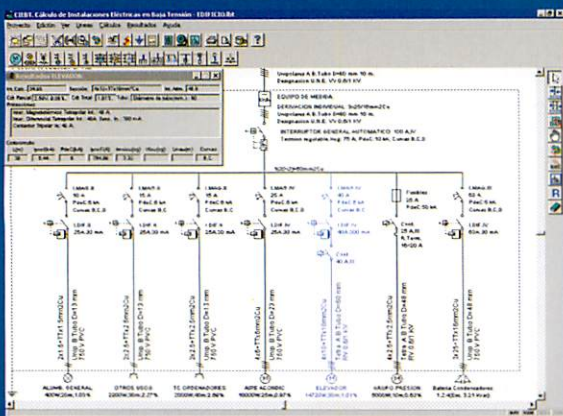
CIEBT. Cálculo de Instalaciones Eléctricas en Baja Tensión - EDIFICIO.tbt

Proyecto Edición Ver Líneas Cálculos Resultados Ayuda

Resultados ELEVADOR

Resultados

Unipolares A.B. Tubo D=60 mm 10 m.
Designación U.N.E. VV 0.6/1 KV

EQUIPO DE MEDIDA
DERIVACION INDIVIDUAL 3x25/16mm2Cu
Unipolares A.B. Tubo D=60 mm 10 m.
Designación U.N.E. VV 0.6/1 KV

INTERRUPTOR GENERAL AUTOMATICO 100 A,IV
Termico regulable, Ireg: 75 A, PdeC:10 kA, Curvas B,C,D

3x25+2x16mm2Cu

I.MAG.III 16 A PdeC:6 kA Curvas B,C,D
I.MAG.II 16 A PdeC:6 kA Curvas B,C
I.MAG.II 16 A PdeC:6 kA Curvas B,C
I.MAG.IV 25 A PdeC:6 kA Curvas B,C,D
I.MAG.IV 40 A PdeC:6 kA Curvas B,C,D
Fusibles 25 A PdeC:50 kA
I.MAG.III 50 A PdeC:6 kA Curvas B,C,D

I.DIF.IV 25A,30 mA
I.DIF.II 25A,30 mA
I.DIF.II 25A,30 mA
I.DIF.IV 25A,30 mA
I.DIF.IV 40A,300 mA
Cont. 25 A,III Ireg. 10-16 A
I.DIF.IV 63A,300 mA

Cont. 40 A,III

2x1.5+TTx1.5mm2Cu Unip. B.Tubo D=13 mm 750 V PVC
2x2.5+TTx2.5mm2Cu Unip. B.Tubo D=13 mm 750 V PVC
2x2.5+TTx2.5mm2Cu Unip. B.Tubo D=13 mm 750 V PVC
4x6+TTx6mm2Cu Unip. B.Tubo D=23 mm 750 V PVC
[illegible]
4x2.5+TTx2.5mm2Cu Unip. B.Tubo D=48 mm RV 0.6/1 KV
3x35+TTx16mm2Cu Unip. B.Tubo D=48 mm 750 V PVC

ALUMB. GENERAL 400W;20m;1.05%
OTROS USOS 2200W;30m;2.77%
TC ORDENADORES 2000W;40m;2.86%
AIRE ACONDIC. 10000W;20m;2.06%
ELEVADOR 14720W;30m;1.01%
GRUPO PRESION 5000W;10m;1.85%
Batería Condensadores 1.2 A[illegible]